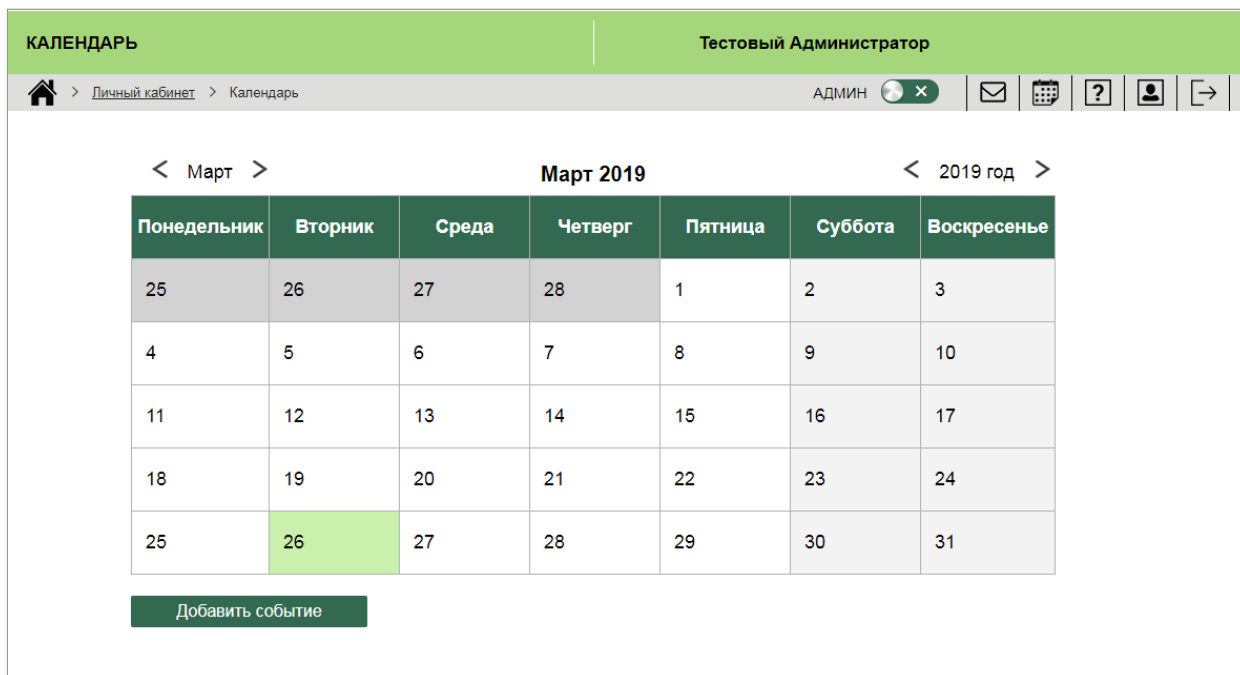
КАЛЕНДАРЬ

Тестовый Администратор

> Личный кабинет > Календарь

АДМИН

< Март >

Март 2019

< 2019 год >

| Понедельник | Вторник | Среда | Четверг | Пятница | Суббота | Воскресенье |
|---|---|---|---|---|---|---|
| 25 | 26 | 27 | 28 | 1 | 2 | 3 |
| 4 | 5 | 6 | 7 | 8 | 9 | 10 |
| 11 | 12 | 13 | 14 | 15 | 16 | 17 |
| 18 | 19 | 20 | 21 | 22 | 23 | 24 |
| 25 | 26 | 27 | 28 | 29 | 30 | 31 |

Добавить событие